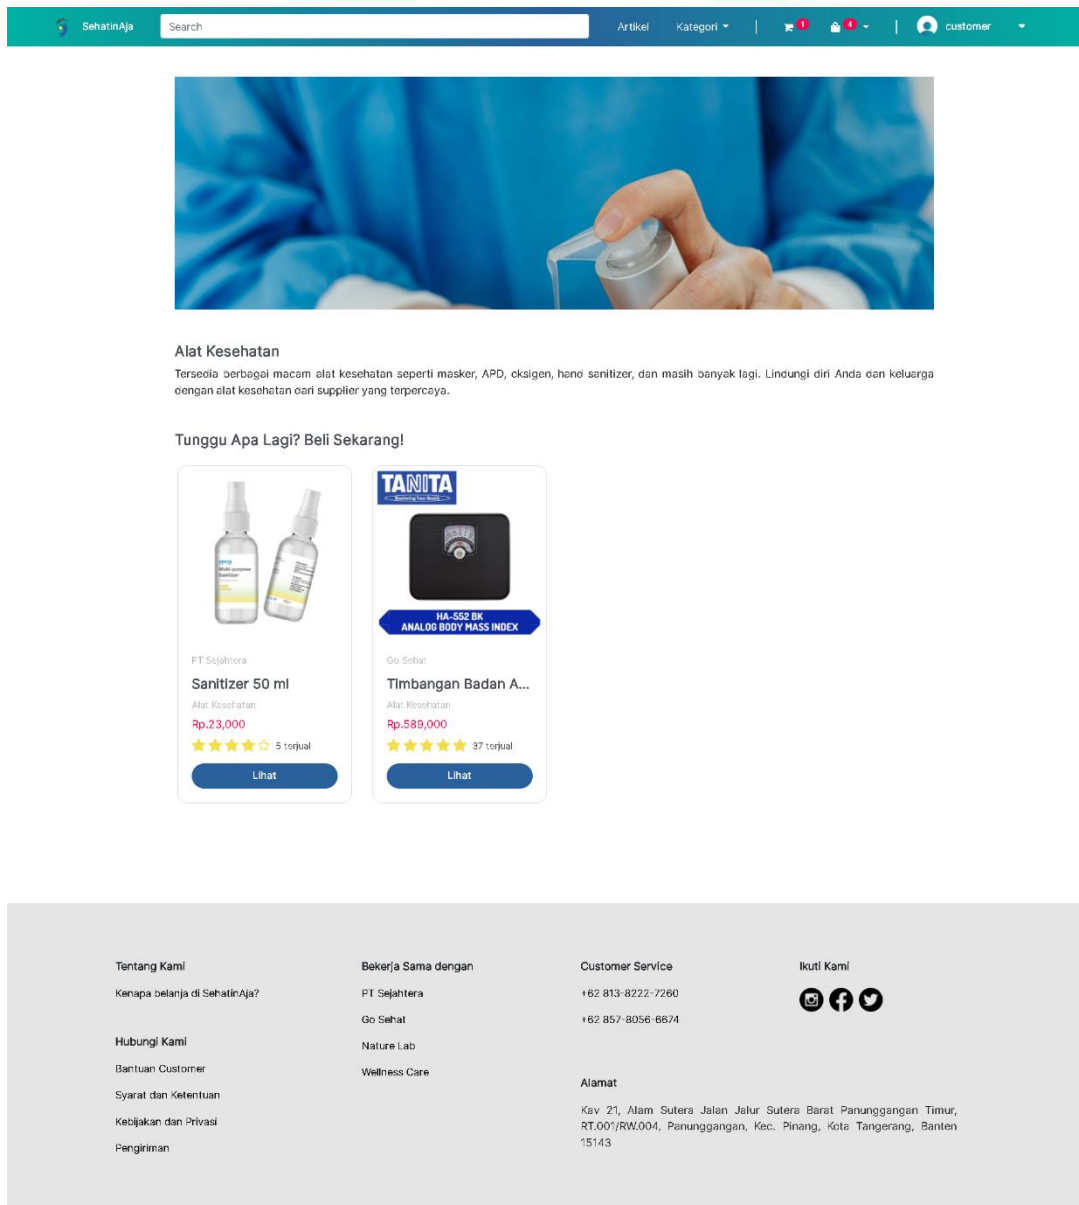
SehatinAja Search Artikel Kategori 1 4 customer

Alat Kesehatan

Tersedia berbagai macam alat kesehatan seperti masker, APD, oksigen, hand sanitizer, dan masih banyak lagi. Lindungi diri Anda dan keluarga dengan alat kesehatan dari supplier yang terpercaya.

Tunggu Apa Lagi? Beli Sekarang!

PT Sejahtera
Sanitizer 50 ml
Alat Kesehatan
Rp.23,000
5 terjual
Lihat

TANITA
HA-552 BK
ANALOG BODY MASS INDEX
Go Sehat
Timbangan Badan A...
Alat Kesehatan
Rp.589,000
37 terjual
Lihat

Tentang Kami
Kenapa belanja di SehatinAja?

Hubungi Kami
Bantuan Customer
Syarat dan Ketentuan
Kebijakan dan Privasi
Pengiriman

Bekerja Sama dengan
PT Sejahtera
Go Sehat
Nature Lab
Wellness Care

Customer Service
+62 813-8222-7260
+62 857-8056-6874

Alamat
Kav 21, Alam Sutera Jalan Jalur Sutera Barat Panunggangan Timur, RT.001/RW.004, Panunggangan, Kec. Pinang, Kota Tangerang, Banten 15143

Ikuti Kami